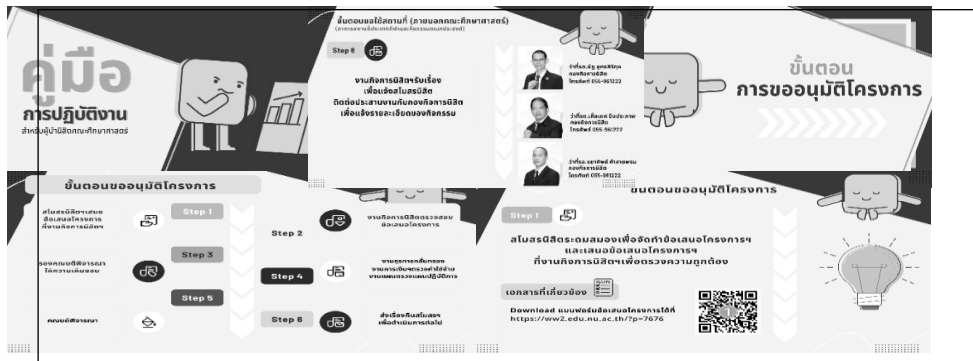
คู่มือ
การปฏิบัติงาน
สำหรับผู้นำนิสิตคณะศึกษาศาสตร์

ขั้นตอนขออนุมัติสถานที่ (ภายนอกคณะศึกษาศาสตร์)
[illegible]

Step 6

งานกิจการนิสิตรับเรื่อง
เพื่อแจ้งสโมสรนิสิต
ติดต่อประสานงานกับองค์การนิสิต
เพื่อแจ้งรายละเอียดของกิจกรรม

ว่าที่ร.ต.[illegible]
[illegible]
โทรศัพท์ 055-961222

ว่าที่ร.ต.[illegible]
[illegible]
โทรศัพท์ 055-961222

ว่าที่ร.ต.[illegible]
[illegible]
โทรศัพท์ 055-961222

ขั้นตอน
การขออนุมัติโครงการ

ขั้นตอนขออนุมัติโครงการ

สโมสรนิสิตเสนอข้อเสนอโครงการที่งานกิจการนิสิต
Step 1
Step 3
รองคณบดีพิจารณาให้ความเห็นชอบ
Step 5
คณบดีพิจารณา

Step 2
งานกิจการนิสิตตรวจสอบข้อเสนอโครงการ
Step 4
งานธุรการ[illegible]
Step 6
ส่งเรื่องคืนสโมสรเพื่อดำเนินการต่อไป

ขั้นตอนขออนุมัติโครงการ

Step 1

สโมสรนิสิตระดมสมองเพื่อจัดทำข้อเสนอโครงการฯ
และเสนอข้อเสนอโครงการฯ
ที่งานกิจการนิสิตเพื่อตรวจความถูกต้อง

เอกสารที่เกี่ยวข้อง

Download แบบฟอร์มข้อเสนอโครงการได้ที่
https://ww2.edu.nu.ac.th/?p=7676